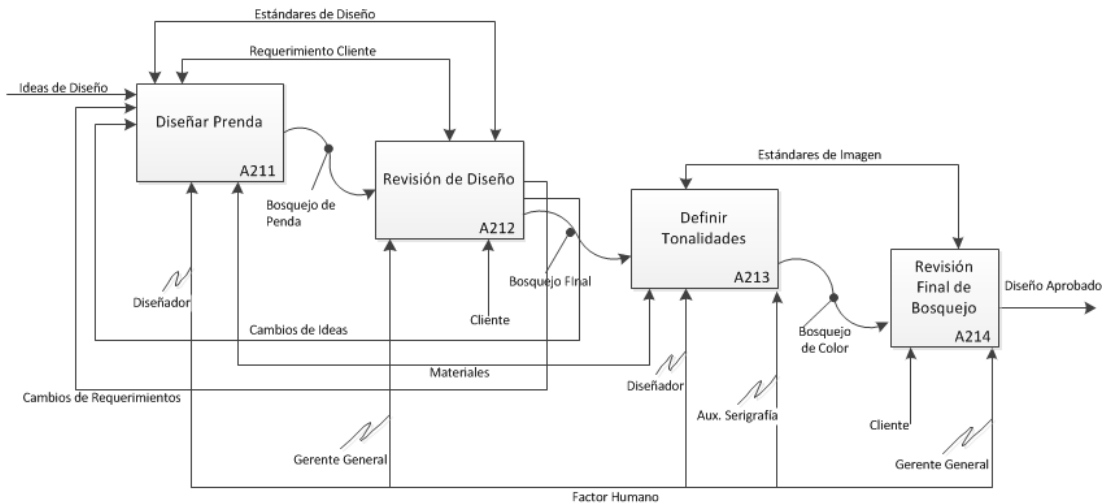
Estándares de Diseño

Requerimiento Cliente

Ideas de Diseño

Diseñar Prenda

A211

Bosquejo de Penda

Revisión de Diseño

A212

Bosquejo Final

Estándares de Imagen

Definir Tonalidades

A213

Bosquejo de Color

Revisión Final de Bosquejo

A214

Diseño Aprobado

Diseñador

Cambios de Ideas

Cliente

Materiales

Diseñador

Cambios de Requerimientos

Aux. Serigrafía

Cliente

Gerente General

Gerente General

Factor Humano